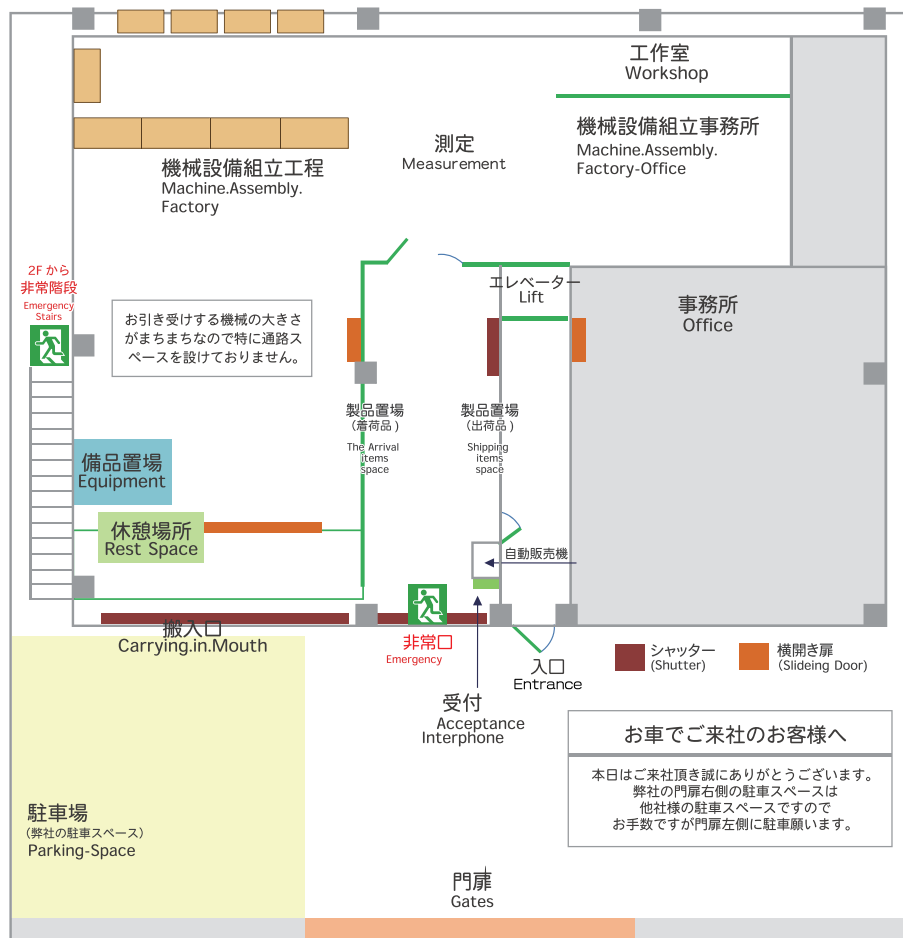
工作室
Workshop

機械設備組立事務所
Machine.Assembly.
Factory-Office

測定
Measurement

機械設備組立工程
Machine.Assembly.
Factory

2F から
非常階段
Emergency
Stairs

お引き受けする機械の大きさがまちまちなので特に通路スペースを設けておりません。

エレベーター
Lift

事務所
Office

製品置場
（着荷品）
The Arrival items space

製品置場
（出荷品）
Shipping items space

備品置場
Equipment

休憩場所
Rest Space

自動販売機

搬入口
Carrying.in.Mouth

非常口
Emergency

入口
Entrance

シャッター
(Shutter)

横開き扉
(Slideing Door)

受付
Acceptance
Interphone

お車でご来社のお客様へ

本日はご来社頂き誠にありがとうございます。
弊社の門扉右側の駐車スペースは
他社様の駐車スペースですので
お手数ですが門扉左側に駐車願います。

駐車場
（弊社の駐車スペース）
Parking-Space

門扉
Gates